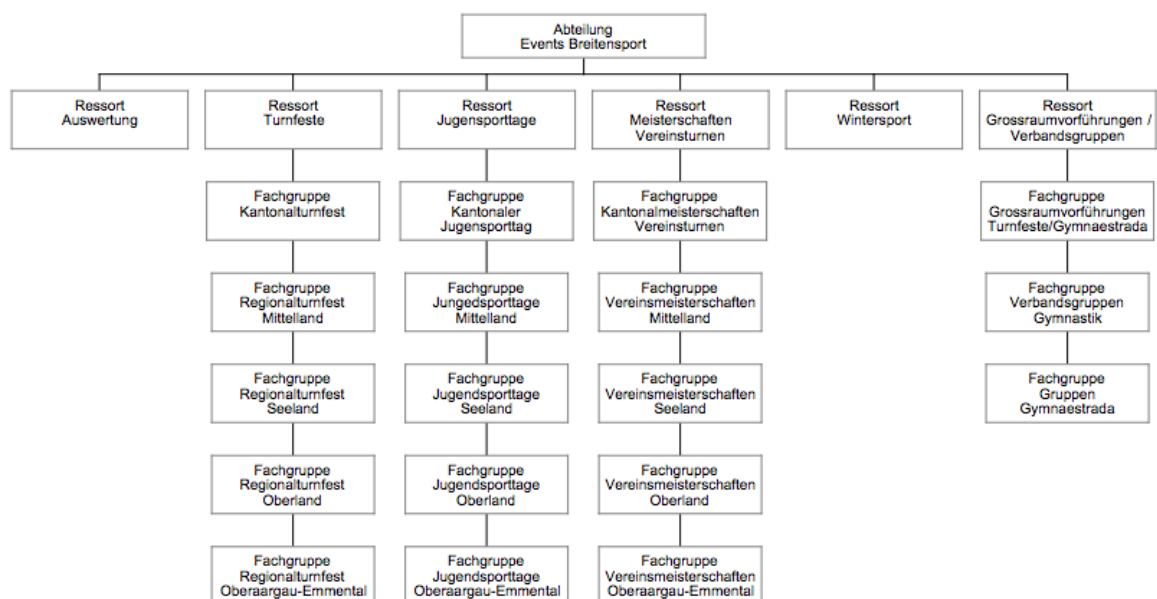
Abteilung
Events Breitensport

Ressort
Auswertung

Ressort
Turnfeste

Fachgruppe
Kantonalturnfest

Fachgruppe
Regionalturnfest
Mittelland

Fachgruppe
Regionalturnfest
Seeland

Fachgruppe
Regionalturnfest
Oberland

Fachgruppe
Regionalturnfest
Oberaargau-Emmental

Ressort
Jugensporttage

Fachgruppe
Kantonaler
Jugensporttag

Fachgruppe
Jungedsporttage
Mittelland

Fachgruppe
Jugendsporttage
Seeland

Fachgruppe
Jugendsporttage
Oberland

Fachgruppe
Jugendsporttage
Oberaargau-Emmental

Ressort
Meisterschaften
Vereinsturnen

Fachgruppe
Kantonalmeisterschaften
Vereinsturnen

Fachgruppe
Vereinsmeisterschaften
Mittelland

Fachgruppe
Vereinsmeisterschaften
Seeland

Fachgruppe
Vereinsmeisterschaften
Oberland

Fachgruppe
Vereinsmeisterschaften
Oberaargau-Emmental

Ressort
Wintersport

Ressort
Grossraumvorführungen /
Verbandsgruppen

Fachgruppe
Grossraumvorführungen
Turnfeste/Gymnaestrada

Fachgruppe
Verbandsgruppen
Gymnastik

Fachgruppe
Gruppen
Gymnaestrada